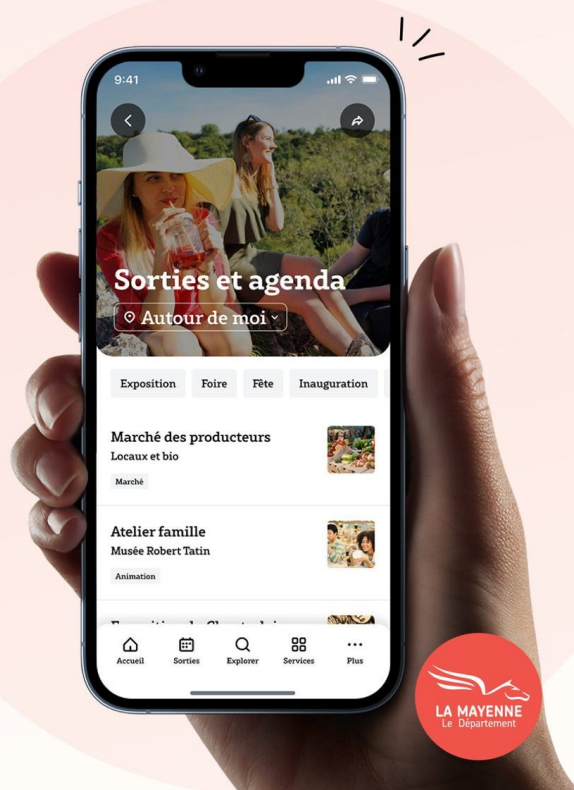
9:41

Sorties et agenda

Autour de moi

Exposition
Foire
Fête
Inauguration

Marché des producteurs
Locaux et bio
Marché

Atelier famille
Musée Robert Tatin
Animation

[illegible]

Accueil
Sorties
Explorer
Services
Plus

LA MAYENNE
Le Département